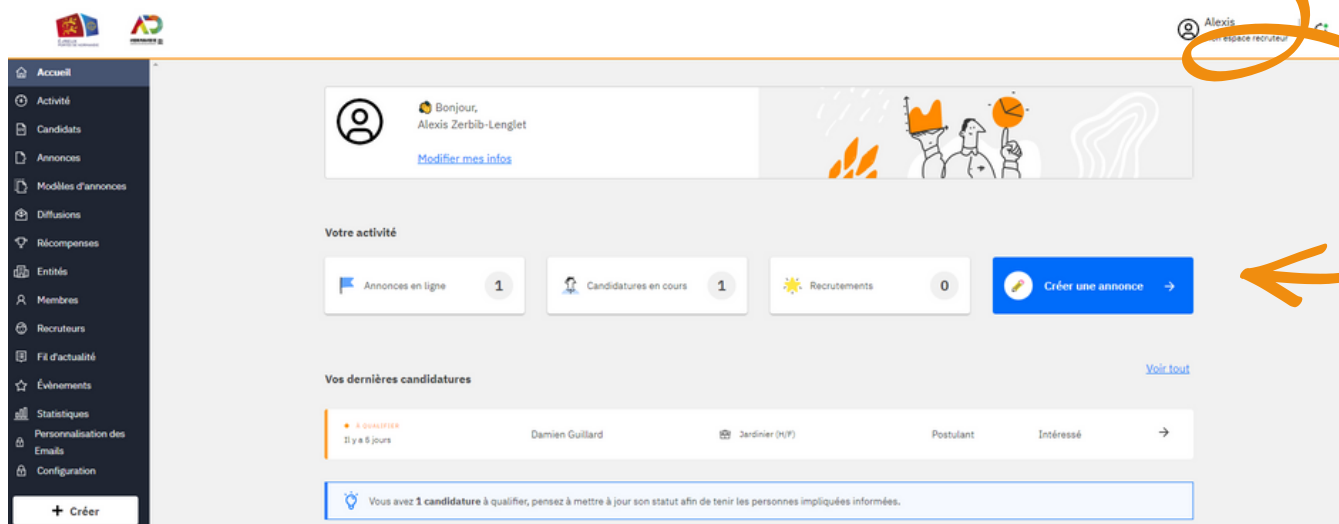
Alexis
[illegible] espace recruteur

Accueil
Activité
Candidats
Annonces
Modèles d'annonces
Diffusions
Récompenses
Entités
Membres
Recruteurs
Fil d'actualité
Évènements
Statistiques
Personnalisation des Emails
Configuration
+ Créer

Bonjour,
Alexis Zerbib-Lenglet
Modifier mes infos

Votre activité

Annonces en ligne 1
Candidatures en cours 1
Recrutements 0
Créer une annonce →

Vos dernières candidatures
Voir tout

À QUALIFIER
Il y a 6 jours
Damien Guillard
Jardinier (H/F)
Postulant
Intéressé
→

Vous avez 1 candidature à qualifier, pensez à mettre à jour son statut afin de tenir les personnes impliquées informées.